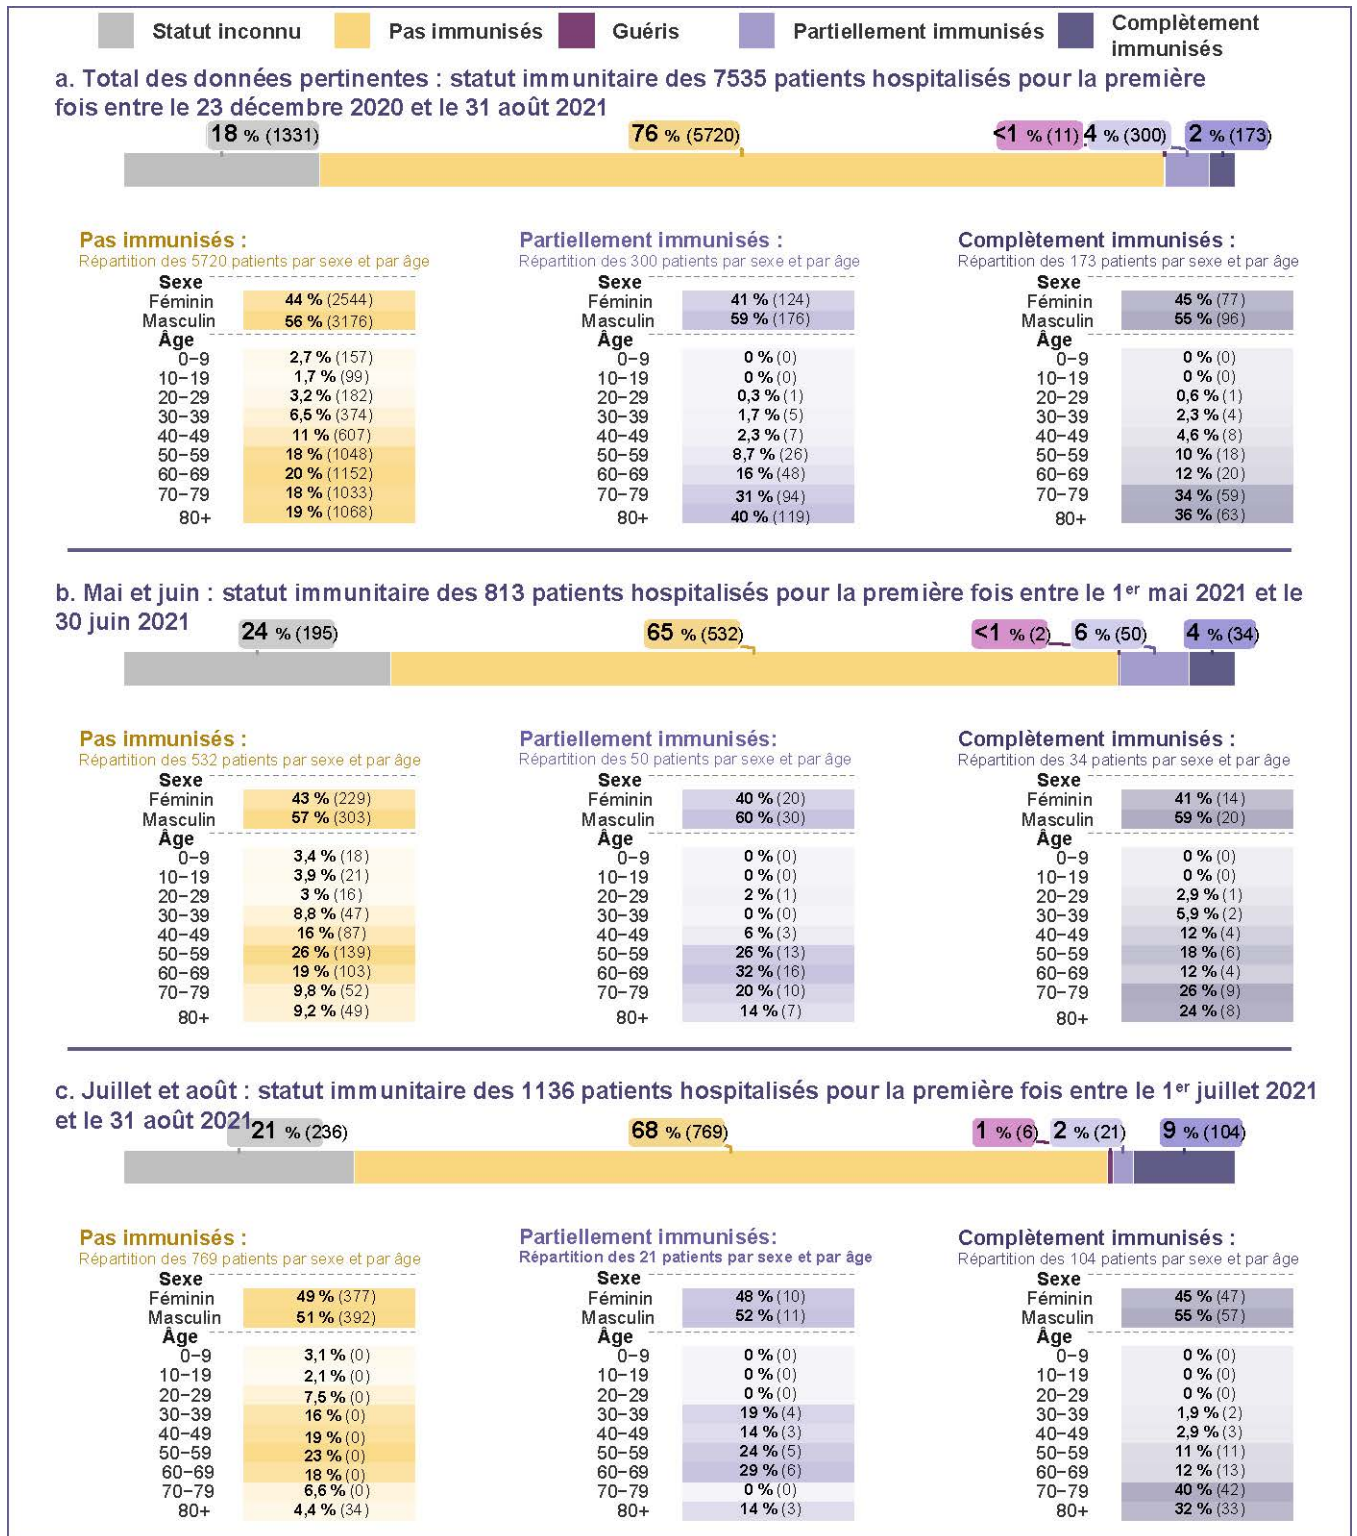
Statut inconnu Pas immunisés Guéris Partiellement immunisés Complètement immunisés

a. Total des données pertinentes : statut immunitaire des 7535 patients hospitalisés pour la première fois entre le 23 décembre 2020 et le 31 août 2021

18 % (1331) 76 % (5720) <1 % (11) 4 % (300) 2 % (173)

Pas immunisés :
Répartition des 5720 patients par sexe et par âge

| Sexe | |
|---|---|
| Féminin | 44 % (2544) |
| Masculin | 56 % (3176) |
| Âge | |
| 0–9 | 2,7 % (157) |
| 10–19 | 1,7 % (99) |
| 20–29 | 3,2 % (182) |
| 30–39 | 6,5 % (374) |
| 40–49 | 11 % (607) |
| 50–59 | 18 % (1048) |
| 60–69 | 20 % (1152) |
| 70–79 | 18 % (1033) |
| 80+ | 19 % (1068) |

Partiellement immunisés :
Répartition des 300 patients par sexe et par âge

| Sexe | |
|---|---|
| Féminin | 41 % (124) |
| Masculin | 59 % (176) |
| Âge | |
| 0–9 | 0 % (0) |
| 10–19 | 0 % (0) |
| 20–29 | 0,3 % (1) |
| 30–39 | 1,7 % (5) |
| 40–49 | 2,3 % (7) |
| 50–59 | 8,7 % (26) |
| 60–69 | 16 % (48) |
| 70–79 | 31 % (94) |
| 80+ | 40 % (119) |

Complètement immunisés :
Répartition des 173 patients par sexe et par âge

| Sexe | |
|---|---|
| Féminin | 45 % (77) |
| Masculin | 55 % (96) |
| Âge | |
| 0–9 | 0 % (0) |
| 10–19 | 0 % (0) |
| 20–29 | 0,6 % (1) |
| 30–39 | 2,3 % (4) |
| 40–49 | 4,6 % (8) |
| 50–59 | 10 % (18) |
| 60–69 | 12 % (20) |
| 70–79 | 34 % (59) |
| 80+ | 36 % (63) |

b. Mai et juin : statut immunitaire des 813 patients hospitalisés pour la première fois entre le 1$^{er}$ mai 2021 et le 30 juin 2021

24 % (195) 65 % (532) <1 % (2) 6 % (50) 4 % (34)

Pas immunisés :
Répartition des 532 patients par sexe et par âge

| Sexe | |
|---|---|
| Féminin | 43 % (229) |
| Masculin | 57 % (303) |
| Âge | |
| 0–9 | 3,4 % (18) |
| 10–19 | 3,9 % (21) |
| 20–29 | 3 % (16) |
| 30–39 | 8,8 % (47) |
| 40–49 | 16 % (87) |
| 50–59 | 26 % (139) |
| 60–69 | 19 % (103) |
| 70–79 | 9,8 % (52) |
| 80+ | 9,2 % (49) |

Partiellement immunisés:
Répartition des 50 patients par sexe et par âge

| Sexe | |
|---|---|
| Féminin | 40 % (20) |
| Masculin | 60 % (30) |
| Âge | |
| 0–9 | 0 % (0) |
| 10–19 | 0 % (0) |
| 20–29 | 2 % (1) |
| 30–39 | 0 % (0) |
| 40–49 | 6 % (3) |
| 50–59 | 26 % (13) |
| 60–69 | 32 % (16) |
| 70–79 | 20 % (10) |
| 80+ | 14 % (7) |

Complètement immunisés :
Répartition des 34 patients par sexe et par âge

| Sexe | |
|---|---|
| Féminin | 41 % (14) |
| Masculin | 59 % (20) |
| Âge | |
| 0–9 | 0 % (0) |
| 10–19 | 0 % (0) |
| 20–29 | 2,9 % (1) |
| 30–39 | 5,9 % (2) |
| 40–49 | 12 % (4) |
| 50–59 | 18 % (6) |
| 60–69 | 12 % (4) |
| 70–79 | 26 % (9) |
| 80+ | 24 % (8) |

c. Juillet et août : statut immunitaire des 1136 patients hospitalisés pour la première fois entre le 1$^{er}$ juillet 2021 et le 31 août 2021

21 % (236) 68 % (769) 1 % (6) 2 % (21) 9 % (104)

Pas immunisés :
Répartition des 769 patients par sexe et par âge

| Sexe | |
|---|---|
| Féminin | 49 % (377) |
| Masculin | 51 % (392) |
| Âge | |
| 0–9 | 3,1 % (0) |
| 10–19 | 2,1 % (0) |
| 20–29 | 7,5 % (0) |
| 30–39 | 16 % (0) |
| 40–49 | 19 % (0) |
| 50–59 | 23 % (0) |
| 60–69 | 18 % (0) |
| 70–79 | 6,6 % (0) |
| 80+ | 4,4 % (34) |

Partiellement immunisés:
Répartition des 21 patients par sexe et par âge

| Sexe | |
|---|---|
| Féminin | 48 % (10) |
| Masculin | 52 % (11) |
| Âge | |
| 0–9 | 0 % (0) |
| 10–19 | 0 % (0) |
| 20–29 | 0 % (0) |
| 30–39 | 19 % (4) |
| 40–49 | 14 % (3) |
| 50–59 | 24 % (5) |
| 60–69 | 29 % (6) |
| 70–79 | 0 % (0) |
| 80+ | 14 % (3) |

Complètement immunisés :
Répartition des 104 patients par sexe et par âge

| Sexe | |
|---|---|
| Féminin | 45 % (47) |
| Masculin | 55 % (57) |
| Âge | |
| 0–9 | 0 % (0) |
| 10–19 | 0 % (0) |
| 20–29 | 0 % (0) |
| 30–39 | 1,9 % (2) |
| 40–49 | 2,9 % (3) |
| 50–59 | 11 % (11) |
| 60–69 | 12 % (13) |
| 70–79 | 40 % (42) |
| 80+ | 32 % (33) |